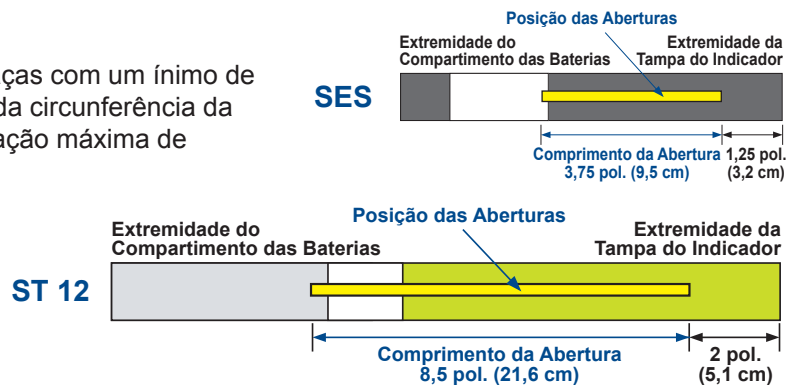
ças com um ínimo de
da circunferência da
ação máxima de

Posição das Aberturas

Extremidade do Compartimento das Baterias

Extremidade da Tampa do Indicador

SES

Comprimento da Abertura 3,75 pol. (9,5 cm)

1,25 pol. (3,2 cm)

Posição das Aberturas

Extremidade do Compartimento das Baterias

Extremidade da Tampa do Indicador

ST 12

Comprimento da Abertura 8,5 pol. (21,6 cm)

2 pol. (5,1 cm)